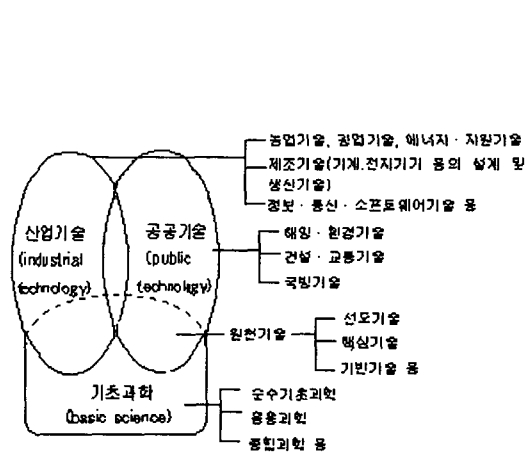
농업기술, 광업기술, 에너지 · 자원기술

제조기술(기계.전자기기 등의 설계 및 생산기술)

정보 · 통신 · 소프트웨어기술 등

산업기술 (industrial technology)

공공기술 (public technology)

해양 · 환경기술

건설 · 교통기술

국방기술

원천기술

선도기술

핵심기술

기반기술 등

기초과학 (basic science)

순수기초과학

응용과학

종합과학 등